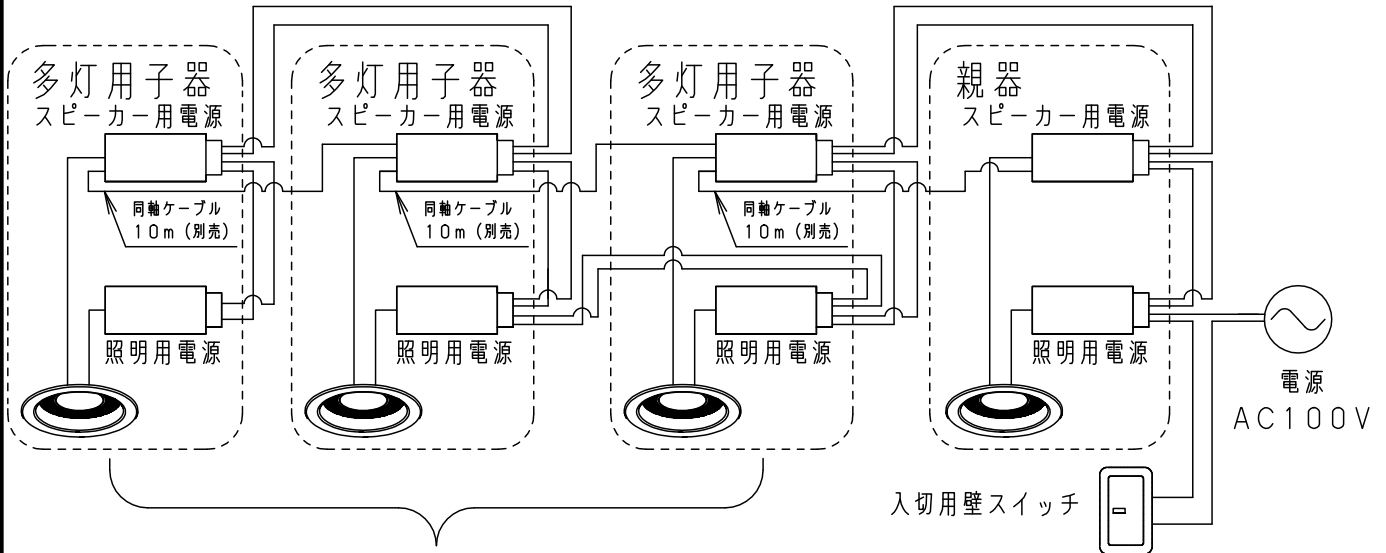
多灯用子器
スピーカー用電源
同軸ケーブル
10m（別売）
照明用電源

多灯用子器
スピーカー用電源
同軸ケーブル
10m（別売）
照明用電源

多灯用子器
スピーカー用電源
同軸ケーブル
10m（別売）
照明用電源

親器
スピーカー用電源
照明用電源

電源
AC100V

入切用壁スイッチ